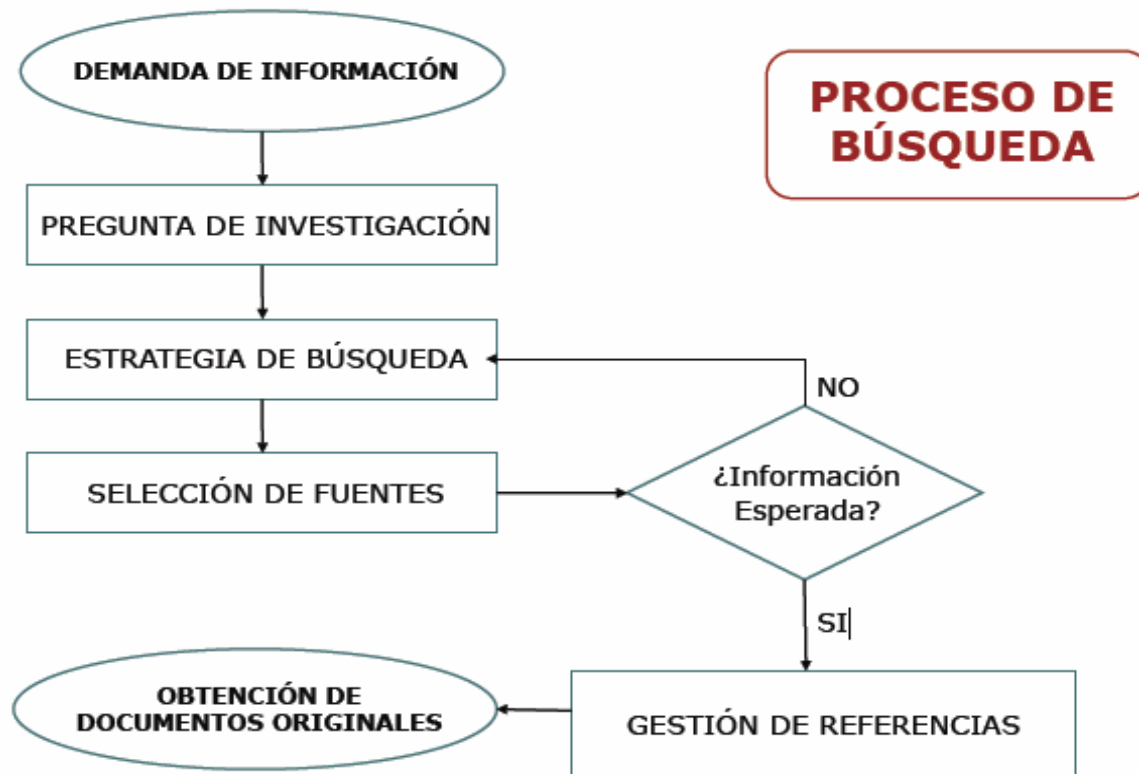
DEMANDA DE INFORMACIÓN

PROCESO DE BÚSQUEDA

PREGUNTA DE INVESTIGACIÓN

ESTRATEGIA DE BÚSQUEDA

NO

SELECCIÓN DE FUENTES

¿Información Esperada?

SI

OBTENCIÓN DE DOCUMENTOS ORIGINALES

GESTIÓN DE REFERENCIAS